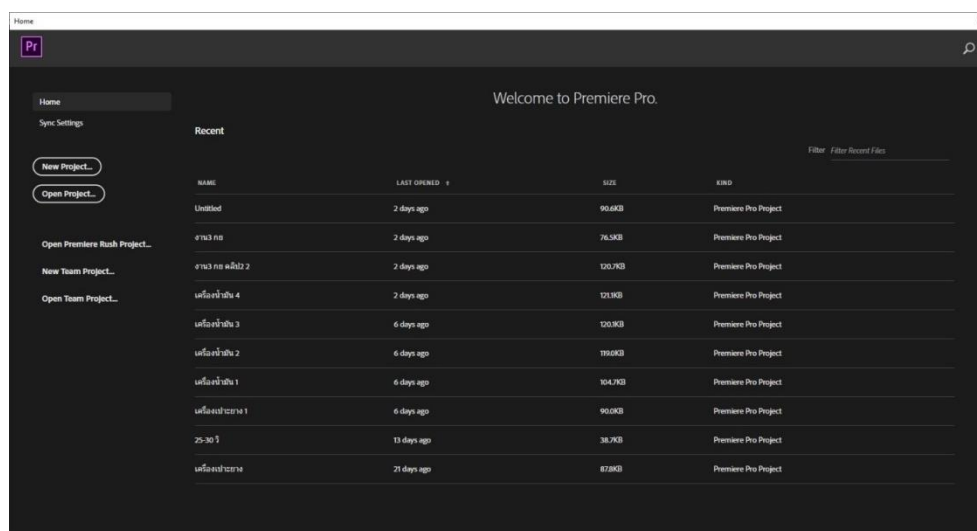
Home

Pr

Home

Sync Settings

New Project...

Open Project...

Open Premiere Rush Project...

New Team Project...

Open Team Project...

Welcome to Premiere Pro.

Recent

Filter Filter Recent Files

| NAME | LAST OPENED | SIZE | KIND |
|---|---|---|---|
| Untitled | 2 days ago | 90.6KB | Premiere Pro Project |
| งาน3 กย | 2 days ago | 76.5KB | Premiere Pro Project |
| งาน3 กย คลิป2 2 | 2 days ago | 120.7KB | Premiere Pro Project |
| เครื่องนำมัน 4 | 2 days ago | 121.1KB | Premiere Pro Project |
| เครื่องนำมัน 3 | 6 days ago | 120.1KB | Premiere Pro Project |
| เครื่องนำมัน 2 | 6 days ago | 119.0KB | Premiere Pro Project |
| เครื่องนำมัน 1 | 6 days ago | 104.7KB | Premiere Pro Project |
| เครื่องเป่ายาง 1 | 6 days ago | 90.0KB | Premiere Pro Project |
| 25-30 วิ | 13 days ago | 38.7KB | Premiere Pro Project |
| เครื่องเป่ายาง | 21 days ago | 87.8KB | Premiere Pro Project |